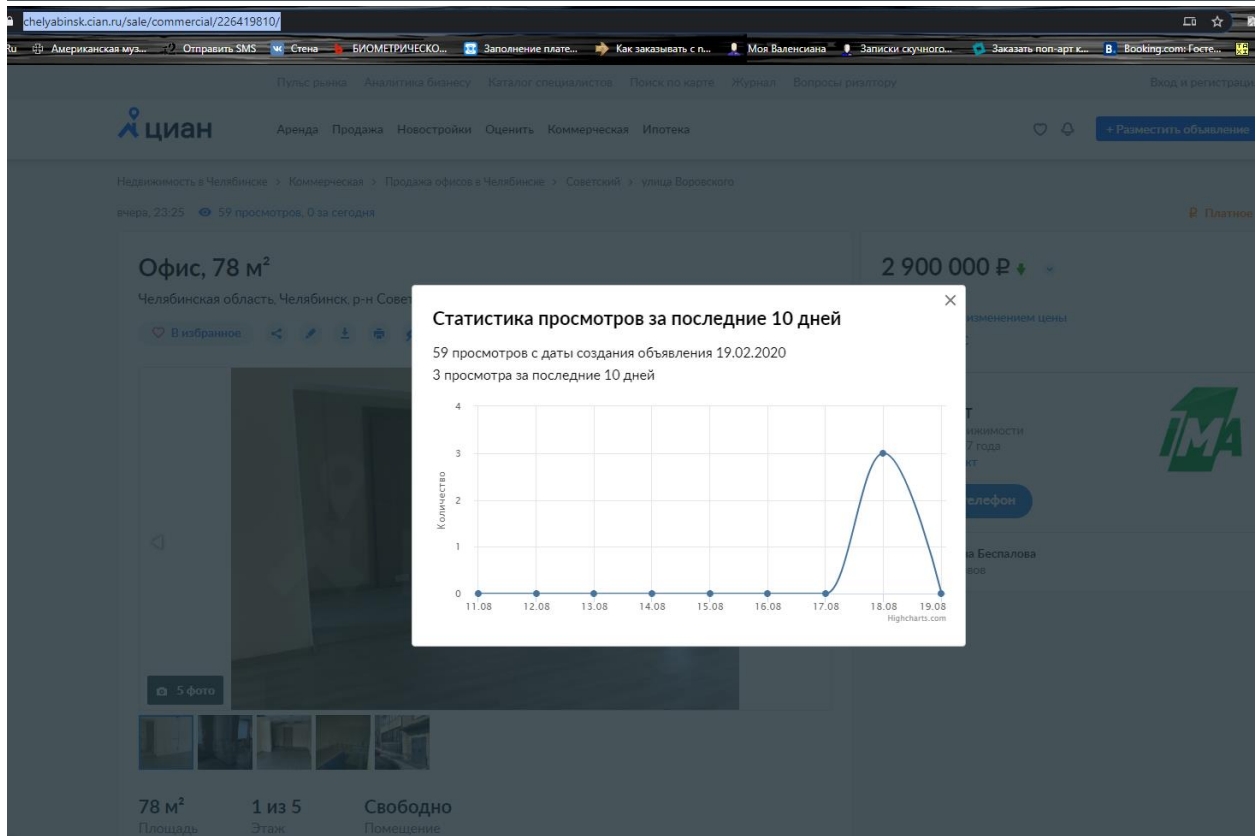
chelyabinsk.cian.ru/sale/commercial/226419810/

Ru Американская муз... Отправить SMS Стена БИОМЕТРИЧЕСКО... Заполнение плате... Как заказывать с п... Моя Валенсиана Записки скучного... Заказать поп-арт к... Booking.com: Госте...

Пульс рынка Аналитика бизнесу Каталог специалистов Поиск по карте Журнал Вопросы риэлтору Вход и регистрация

циан Аренда Продажа Новостройки Оценить Коммерческая Ипотека + Разместить объявление

Недвижимость в Челябинске > Коммерческая > Продажа офисов в Челябинске > Советский > улица Воровского

вчера, 23:25 59 просмотров, 0 за сегодня Платное

Офис, 78 м²

Челябинская область, Челябинск, р-н Совет

В избранное

2 900 000 ₽

изменением цены

Т
жимости
7 года
кт

телефон

а Беспалова
вов

IMA

5 фото

78 м² Площадь
1 из 5 Этаж
Свободно Помещение

Статистика просмотров за последние 10 дней

59 просмотров с даты создания объявления 19.02.2020
3 просмотра за последние 10 дней

Количество

4
3
2
1
0

11.08 12.08 13.08 14.08 15.08 16.08 17.08 18.08 19.08

Highcharts.com